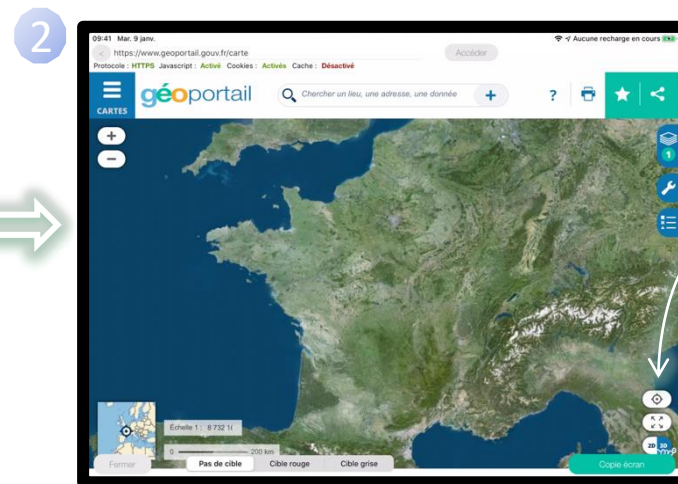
2

09:41 Mar. 9 janv.

https://www.geoportail.gouv.fr/carte

Accéder

Aucune recharge en cours

Protocole : HTTPS Javascript : Activé Cookies : Activés Cache : Désactivé

CARTES

géoportail

Chercher un lieu, une adresse, une donnée

+

?

1

+

–

Échelle 1 : 8 732 1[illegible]

0

200 km

Fermer

Pas de cible

Cible rouge

Cible grise

2D

3D

Copie écran